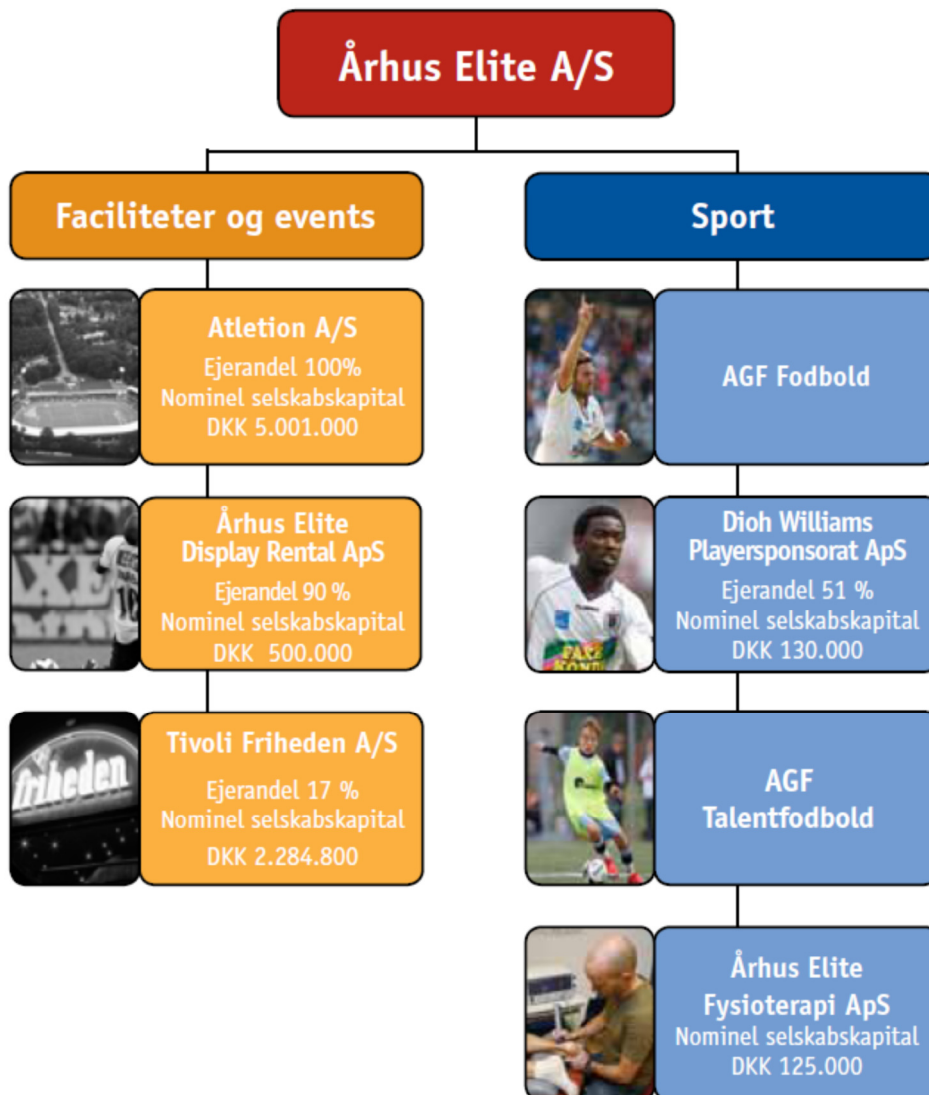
Århus Elite A/S

Faciliteter og events

Atletion A/S
Ejerandel 100%
Nominel selskabskapital
DKK 5.001.000

Århus Elite
Display Rental ApS
Ejerandel 90 %
Nominel selskabskapital
DKK 500.000

friheden

Tivoli Friheden A/S
Ejerandel 17 %
Nominel selskabskapital
DKK 2.284.800

Sport

AGF Fodbold

Dioh Williams
Playersponsorat ApS
Ejerandel 51 %
Nominel selskabskapital
DKK 130.000

AGF
Talentfodbold

Århus Elite
Fysioterapi ApS
Nominel selskabskapital
DKK 125.000